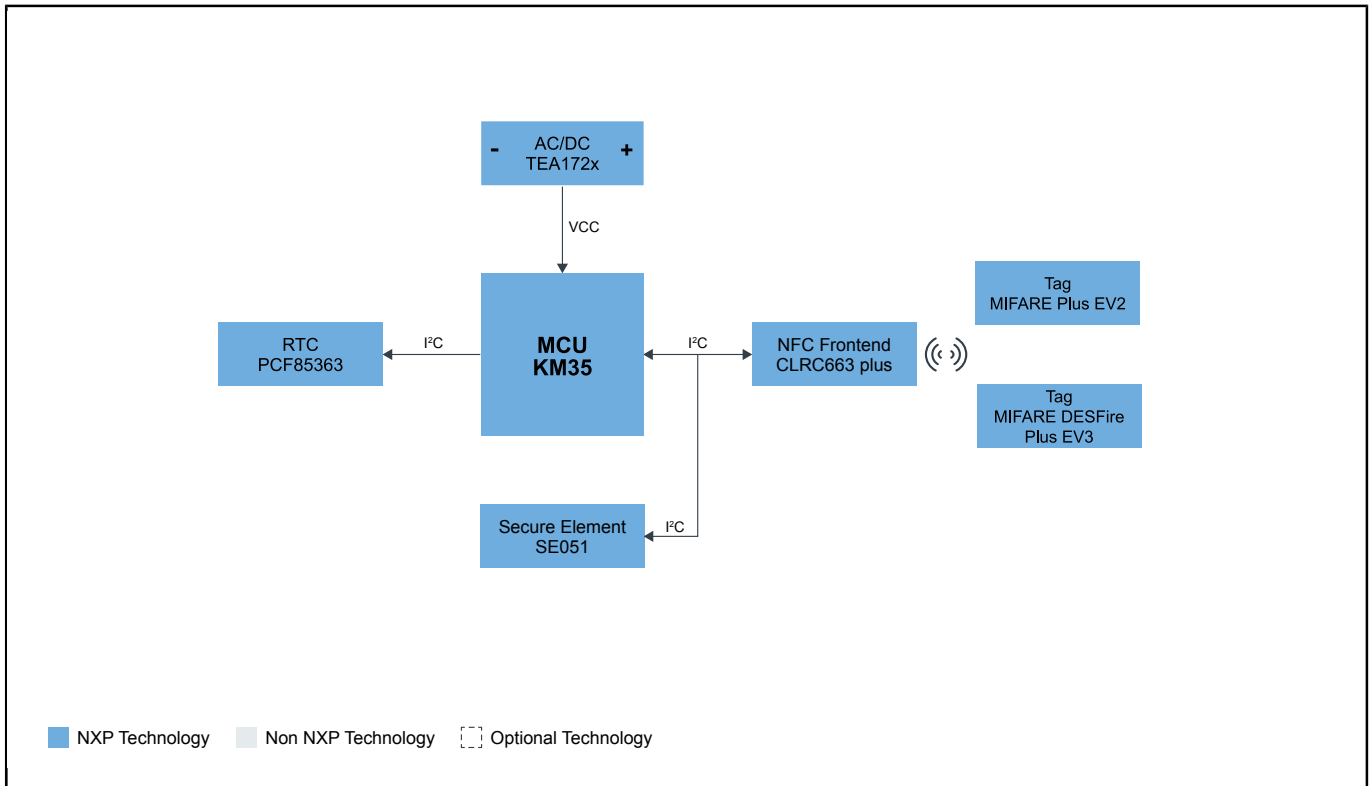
AC/DC
TEA172x

-

+

VCC

Tag
MIFARE Plus EV2

RTC
PCF85363

$I^2C$

MCU
KM35

$I^2C$

NFC Frontend
CLRC663 plus

Tag
MIFARE DESFire
Plus EV3

Secure Element
SE051

$I^2C$

NXP Technology

Non NXP Technology

Optional Technology